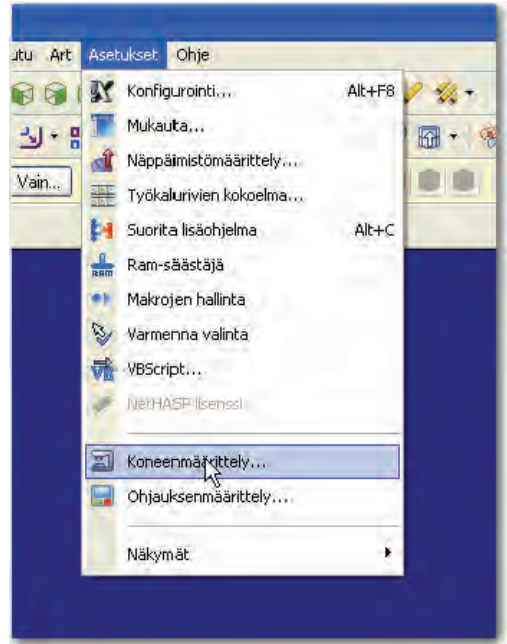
utu Art Asetukset Ohje

Vain...

Konfigurointi... Alt+F8
Mukauta...
Näppäimistömäärittely...
Työkalurivien kokoelma...
Suorita lisäohjelma Alt+C
Ram-säästäjä
Makrojen hallinta
Varmenna valinta
VBScript...
NetHASP lisenssi
Koneenmäärittely...
Ohjauksenmäärittely...
Näkymät